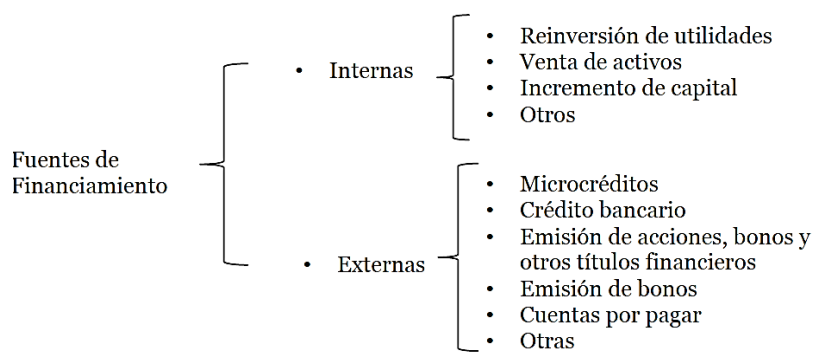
Fuentes de Financiamiento

• Internas

• Reinversión de utilidades
• Venta de activos
• Incremento de capital
• Otros

• Externas

• Microcréditos
• Crédito bancario
• Emisión de acciones, bonos y otros títulos financieros
• Emisión de bonos
• Cuentas por pagar
• Otras